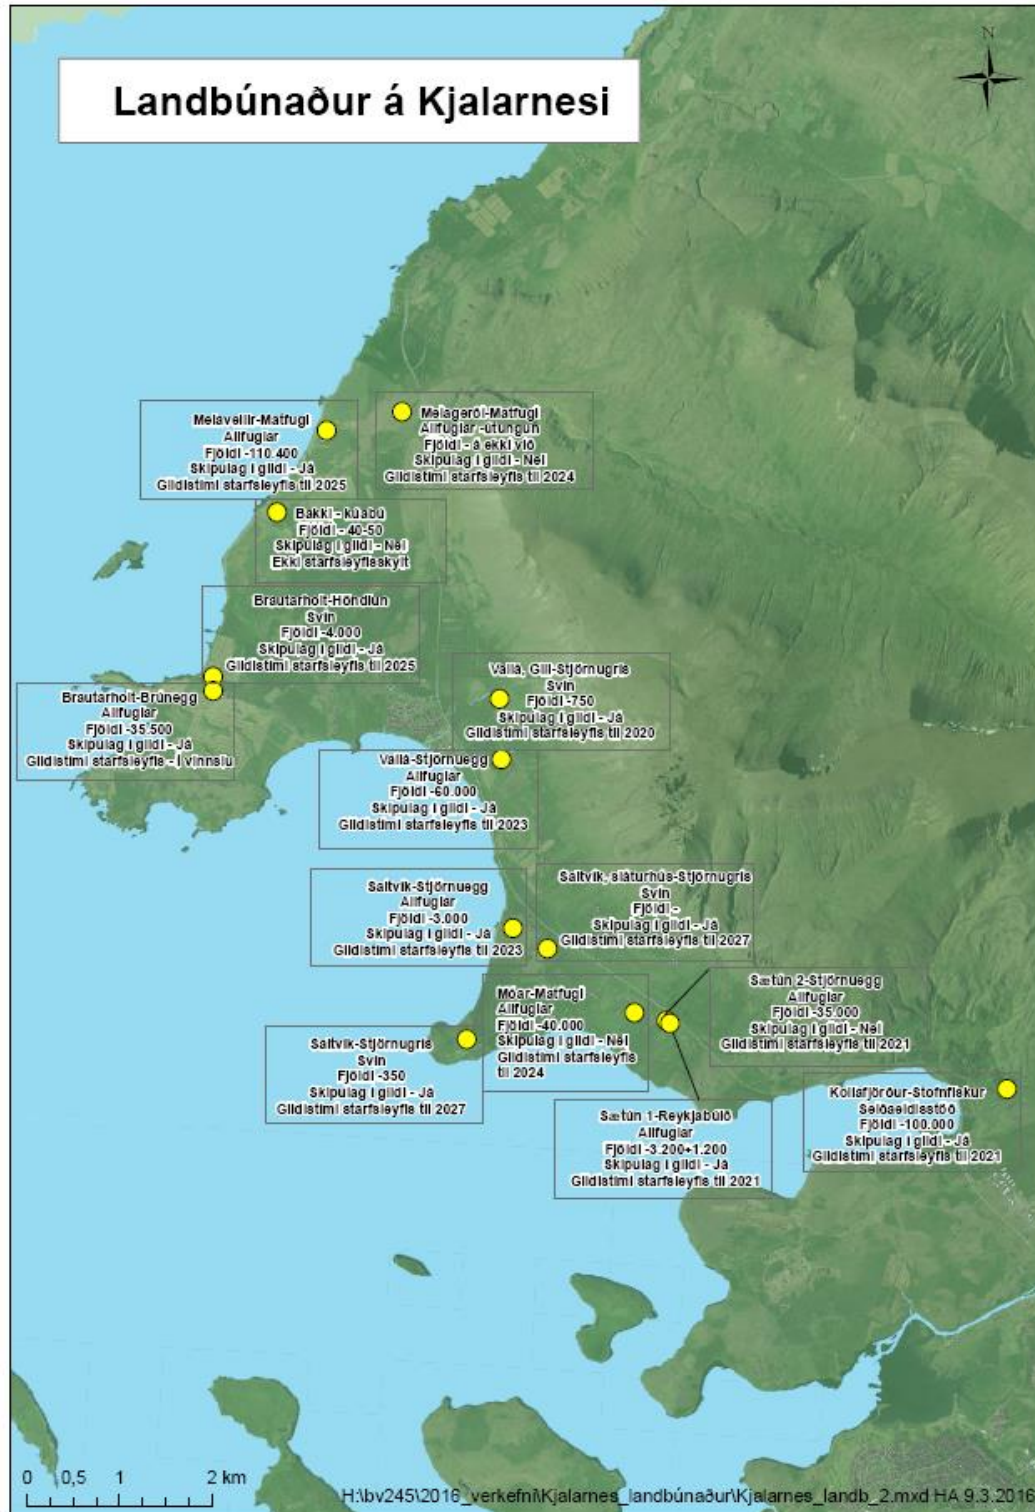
Landbúnaður á Kjalarnesi

N

Melavellir-Matfugl
Alifuglar
Fjöldi -110.400
Skipulag í gildi - Já
Gildistími starfsleyfis til 2025

Melagerði-Matfugl
Alifuglar -útungun
Fjöldi - á ekki við
Skipulag í gildi - Nei
Gildistími starfsleyfis til 2024

Bakki - kúabú
Fjöldi - 40-50
Skipulag í gildi - Nei
Ekki starfsleyfisskylt

Brautarholt-Hömlun
Svín
Fjöldi -4.000
Skipulag í gildi - Já
Gildistími starfsleyfis til 2025

Brautarholt-Brúnegg
Alifuglar
Fjöldi -35.500
Skipulag í gildi - Já
Gildistími starfsleyfis - í vinnslu

Vallá, Gili-Stjörnugrís
Svín
Fjöldi -750
Skipulag í gildi - Já
Gildistími starfsleyfis til 2020

Vallá-Stjörnuegg
Alifuglar
Fjöldi -60.000
Skipulag í gildi - Já
Gildistími starfsleyfis til 2023

Saltvík-Stjörnuegg
Alifuglar
Fjöldi -3.000
Skipulag í gildi - Já
Gildistími starfsleyfis til 2023

Saltvík, sláturhús-Stjörnugrís
Svín
Fjöldi -
Skipulag í gildi - Já
Gildistími starfsleyfis til 2027

Sætún 2-Stjörnuegg
Alifuglar
Fjöldi -35.000
Skipulag í gildi - Nei
Gildistími starfsleyfis til 2021

Móar-Matfugl
Alifuglar
Fjöldi -40.000
Skipulag í gildi - Nei
Gildistími starfsleyfis til 2024

Saltvík-Stjörnugrís
Svín
Fjöldi -350
Skipulag í gildi - Já
Gildistími starfsleyfis til 2027

Kollafjörður-Stofnfiskur
Seiðaeldisstöð
Fjöldi -100.000
Skipulag í gildi - Já
Gildistími starfsleyfis til 2021

Sætún 1-Reykjabúið
Alifuglar
Fjöldi -3.200+1.200
Skipulag í gildi - Já
Gildistími starfsleyfis til 2021

0 0,5 1 2 km

H:\bv245\2016_verkefni\Kjalarnes_landbúnaður\Kjalarnes_landb_2.mxd HA 9.3.2016